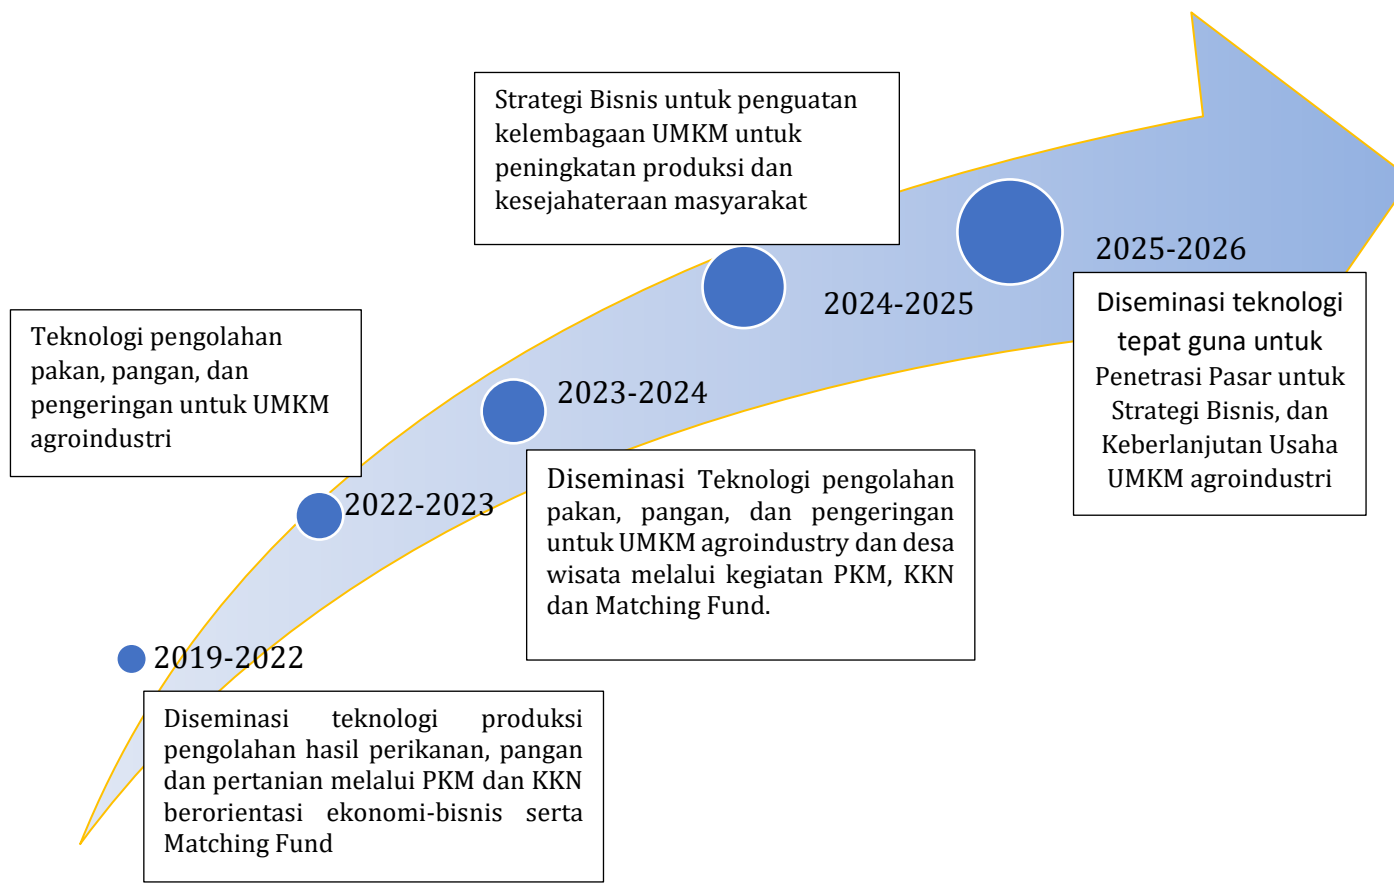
Strategi Bisnis untuk penguatan kelembagaan UMKM untuk peningkatan produksi dan kesejahateraan masyarakat

Teknologi pengolahan pakan, pangan, dan pengeringan untuk UMKM agroindustri

2025-2026

2024-2025

Diseminasi teknologi tepat guna untuk Penetrasi Pasar untuk Strategi Bisnis, dan Keberlanjutan Usaha UMKM agroindustri

2023-2024

2022-2023

Diseminasi Teknologi pengolahan pakan, pangan, dan pengeringan untuk UMKM agroindustry dan desa wisata melalui kegiatan PKM, KKN dan Matching Fund.

2019-2022

Diseminasi teknologi produksi pengolahan hasil perikanan, pangan dan pertanian melalui PKM dan KKN berorientasi ekonomi-bisnis serta Matching Fund